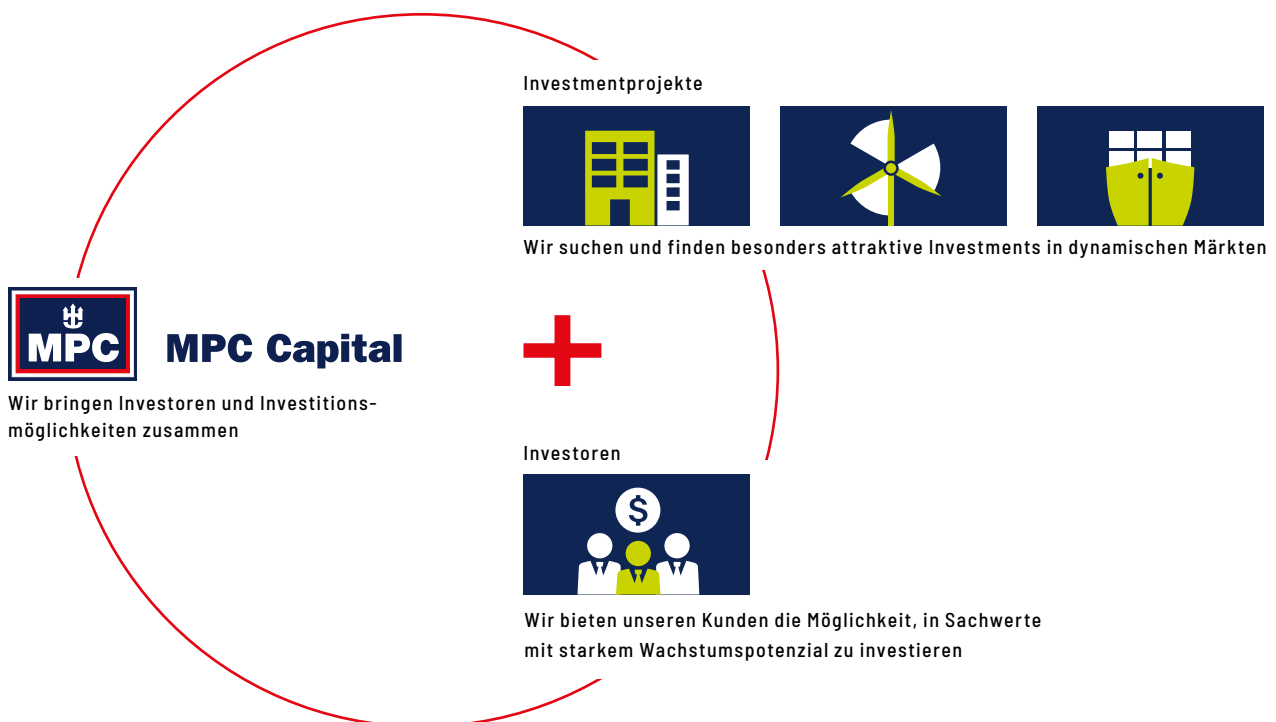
Investmentprojekte

Wir suchen und finden besonders attraktive Investments in dynamischen Märkten

MPC

MPC Capital

Wir bringen Investoren und Investitionsmöglichkeiten zusammen

Investoren

$

Wir bieten unseren Kunden die Möglichkeit, in Sachwerte mit starkem Wachstumspotenzial zu investieren